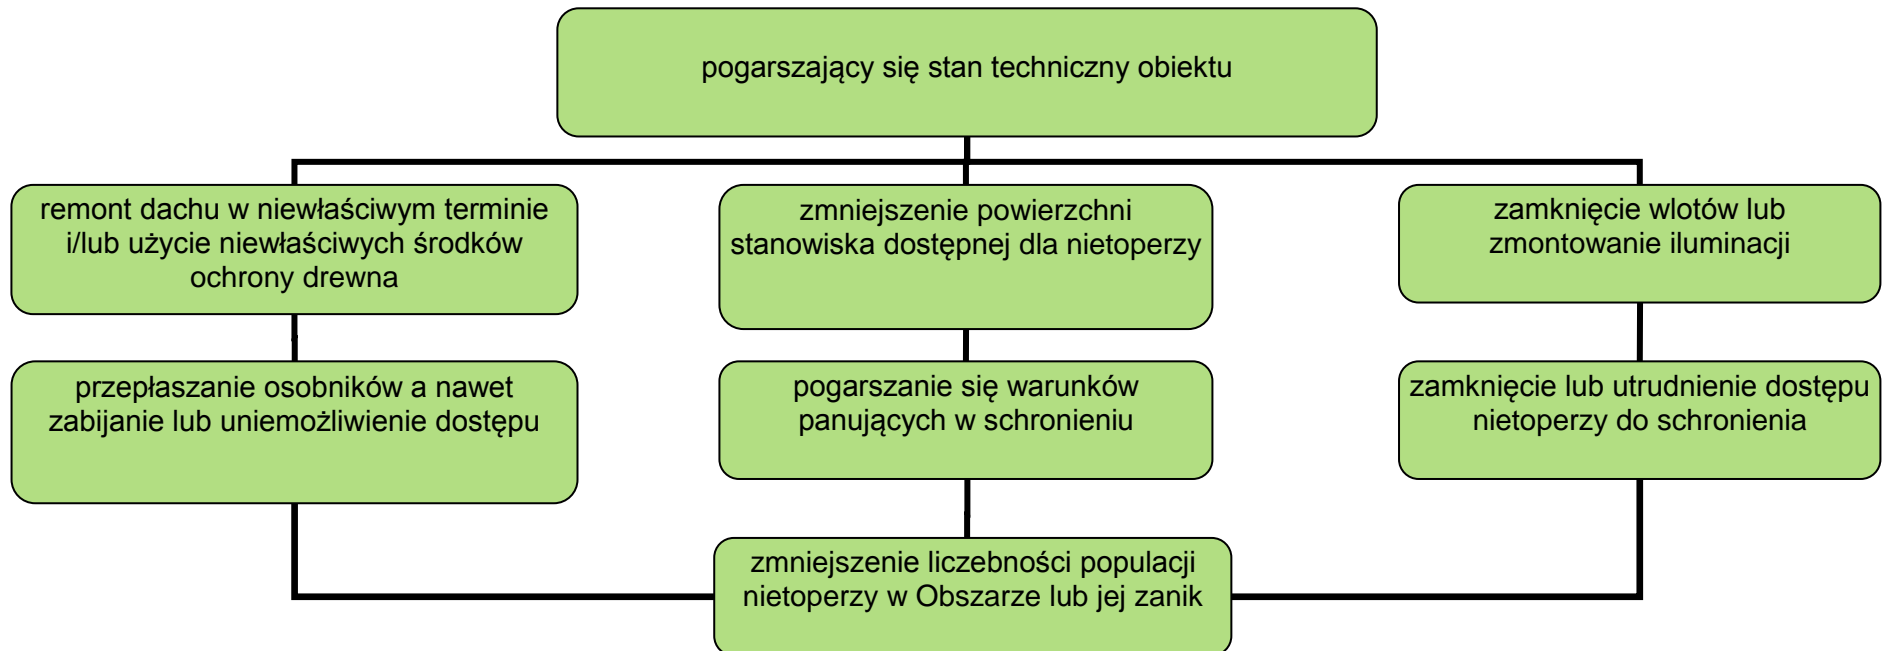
pogarszający się stan techniczny obiektu

remont dachu w niewłaściwym terminie i/lub użycie niewłaściwych środków ochrony drewna

zmniejszenie powierzchni stanowiska dostępnej dla nietoperzy

zamknięcie wlotów lub zmontowanie iluminacji

przepłaszanie osobników a nawet zabijanie lub uniemożliwienie dostępu

pogarszanie się warunków panujących w schronieniu

zamknięcie lub utrudnienie dostępu nietoperzy do schronienia

zmniejszenie liczebności populacji nietoperzy w Obszarze lub jej zanik